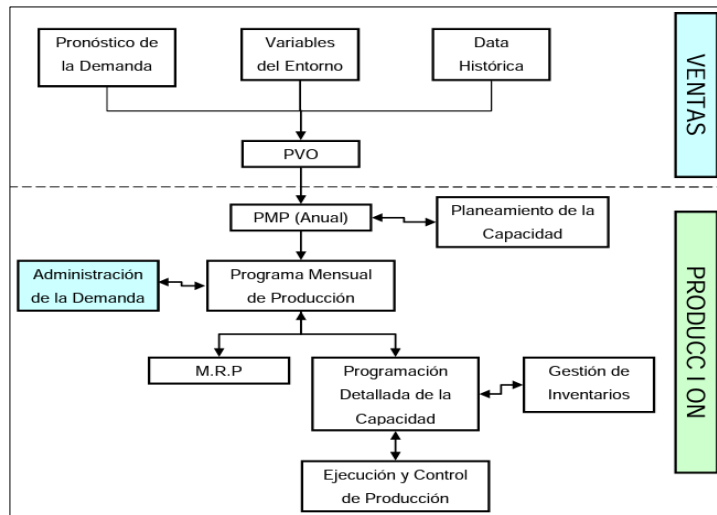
Pronóstico de la Demanda

Variables del Entorno

Data Histórica

VENTAS

PVO

PMP (Anual)

Planeamiento de la Capacidad

Administración de la Demanda

Programa Mensual de Producción

M.R.P

Programación Detallada de la Capacidad

Gestión de Inventarios

Ejecución y Control de Producción

PRODUCC I ON